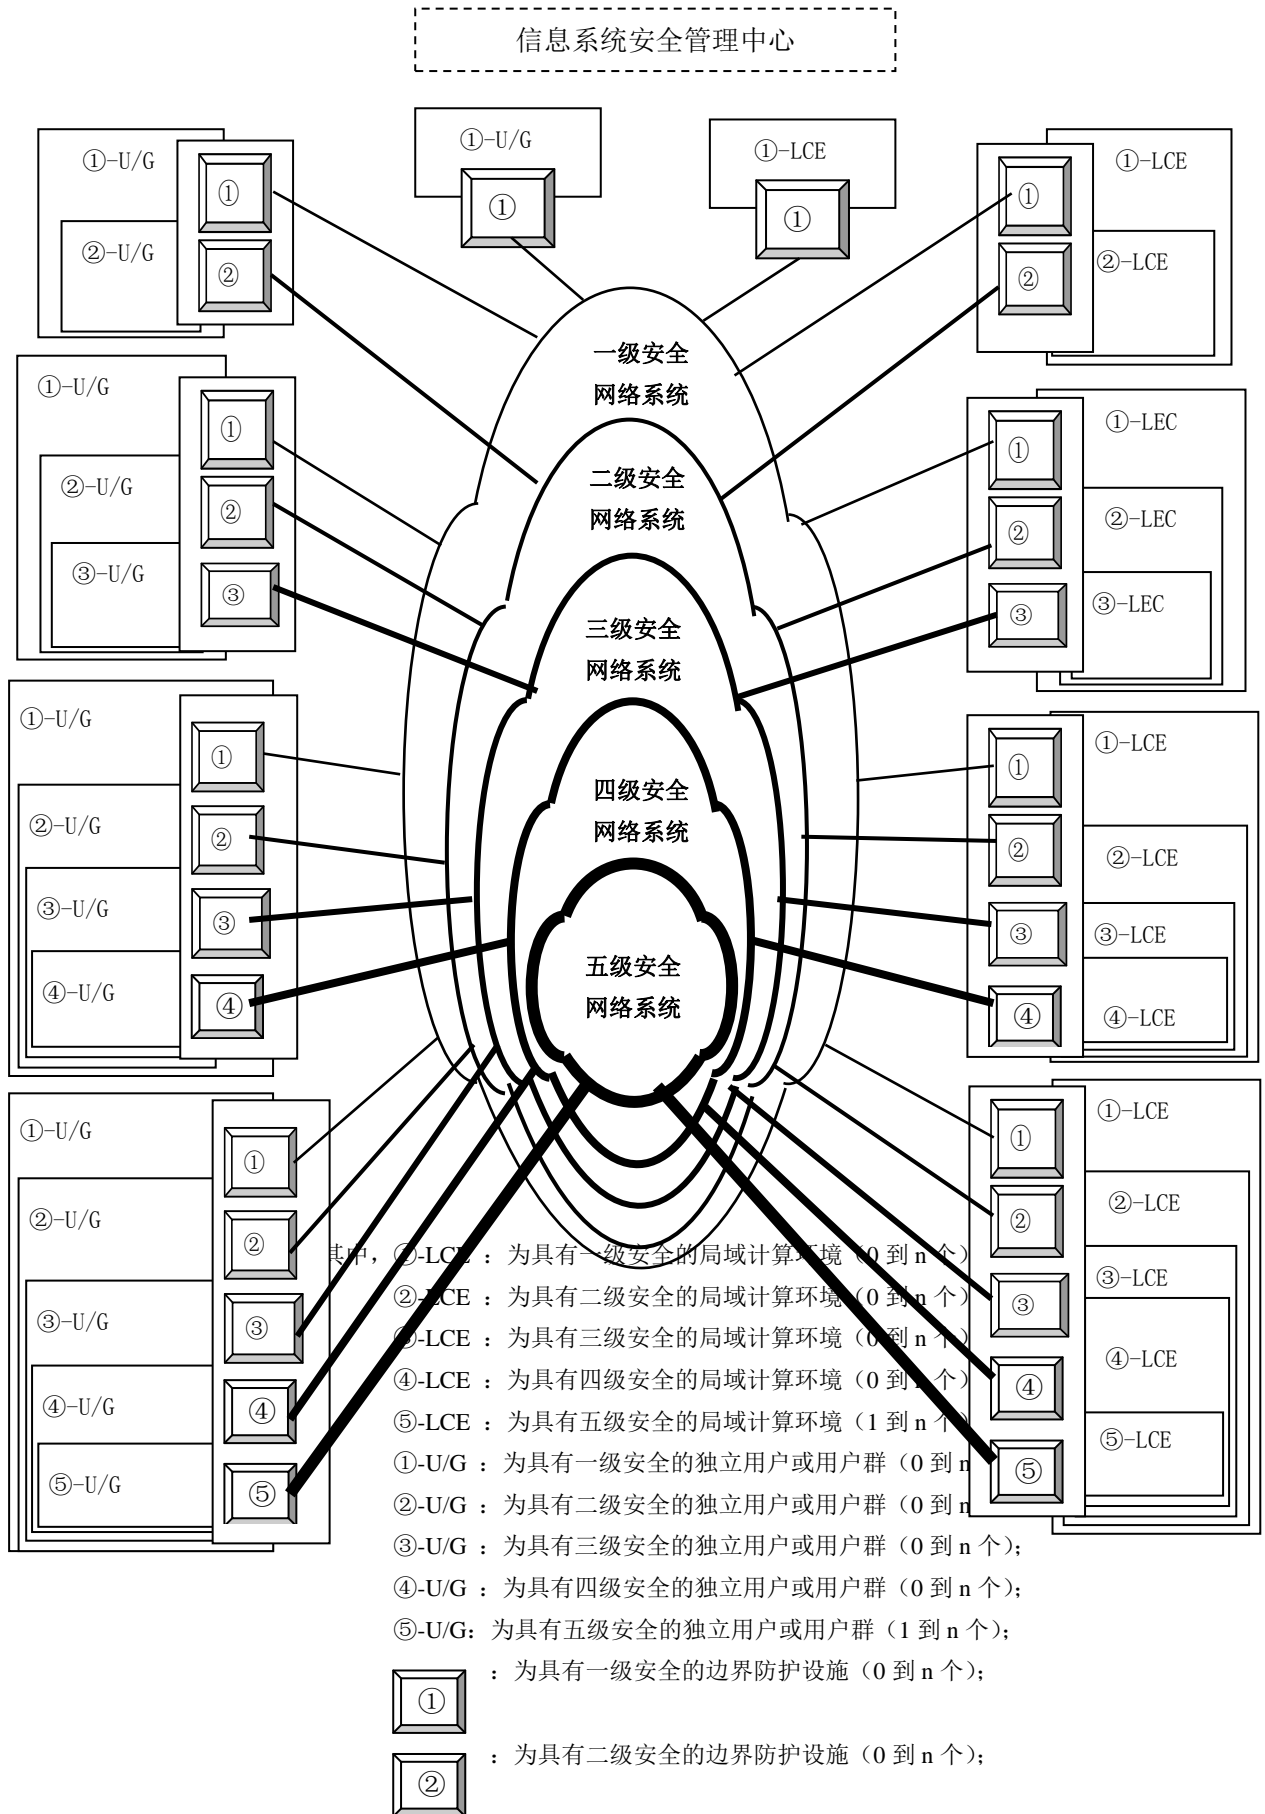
信息系统安全管理中心

①-U/G
①
②-U/G
②

①-U/G
①

①-LCE
①

①-LCE
①
②-LCE
②

一级安全
网络系统

二级安全
网络系统

三级安全
网络系统

四级安全
网络系统

五级安全
网络系统

①-U/G
①
②-U/G
②
③-U/G
③

①-LEC
①
②-LEC
②
③-LEC
③

①-U/G
①
②-U/G
②
③-U/G
③
④-U/G
④

①-LCE
①
②-LCE
②
③-LCE
③
④-LCE
④

①-U/G
①
②-U/G
②
③-U/G
③
④-U/G
④
⑤-U/G
⑤

①-LCE
①
②-LCE
②
③-LCE
③
④-LCE
④
⑤-LCE
⑤

其中，①-LCE ：为具有一级安全的局域计算环境（0 到 n 个）
②-LCE ：为具有二级安全的局域计算环境（0 到 n 个）
③-LCE ：为具有三级安全的局域计算环境（0 到 n 个）
④-LCE ：为具有四级安全的局域计算环境（0 到 n 个）
⑤-LCE ：为具有五级安全的局域计算环境（1 到 n 个）
①-U/G ：为具有一级安全的独立用户或用户群（0 到 n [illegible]
②-U/G ：为具有二级安全的独立用户或用户群（0 到 n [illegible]
③-U/G ：为具有三级安全的独立用户或用户群（0 到 n 个）;
④-U/G ：为具有四级安全的独立用户或用户群（0 到 n 个）;
⑤-U/G：为具有五级安全的独立用户或用户群（1 到 n 个）;
① ：为具有一级安全的边界防护设施（0 到 n 个）;
② ：为具有二级安全的边界防护设施（0 到 n 个）;